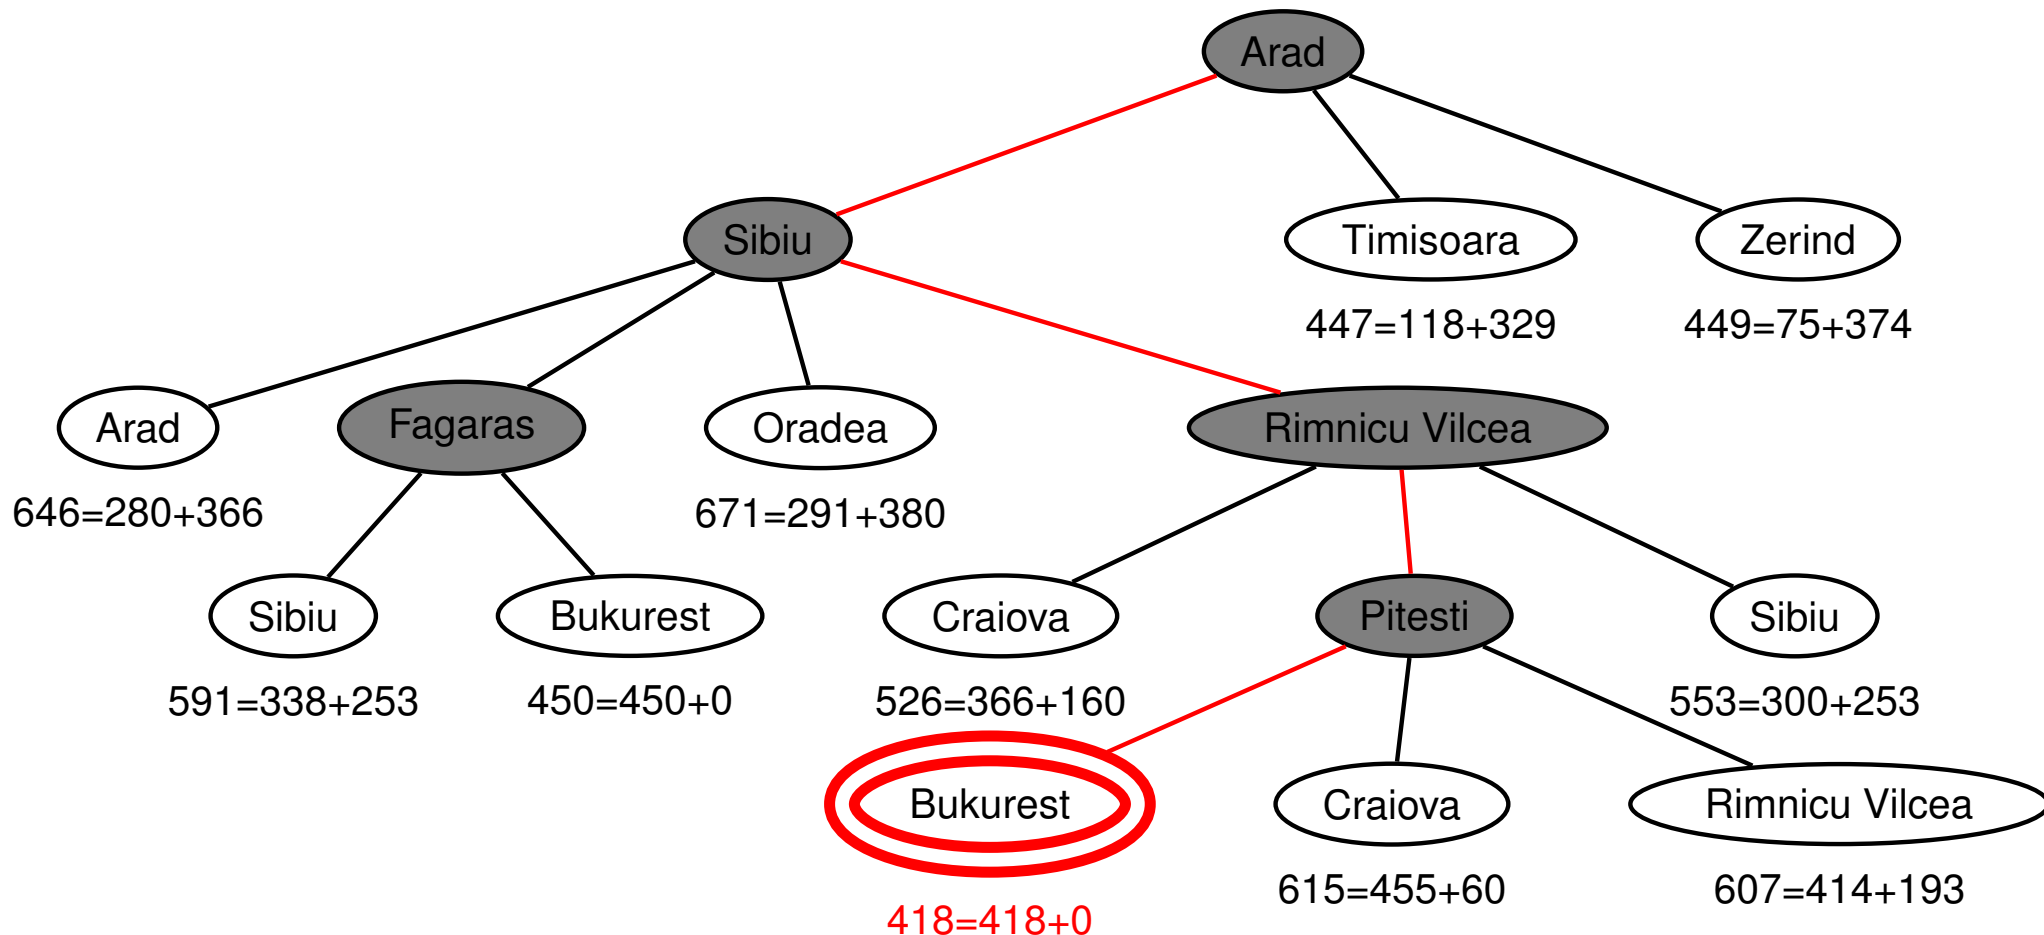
Arad

Sibiu

Timisoara

447=118+329

Zerind

449=75+374

Arad

646=280+366

Fagaras

Oradea

671=291+380

Rimnicu Vilcea

Sibiu

591=338+253

Bukurest

450=450+0

Craiova

526=366+160

Pitesti

Sibiu

553=300+253

Bukurest

418=418+0

Craiova

615=455+60

Rimnicu Vilcea

607=414+193